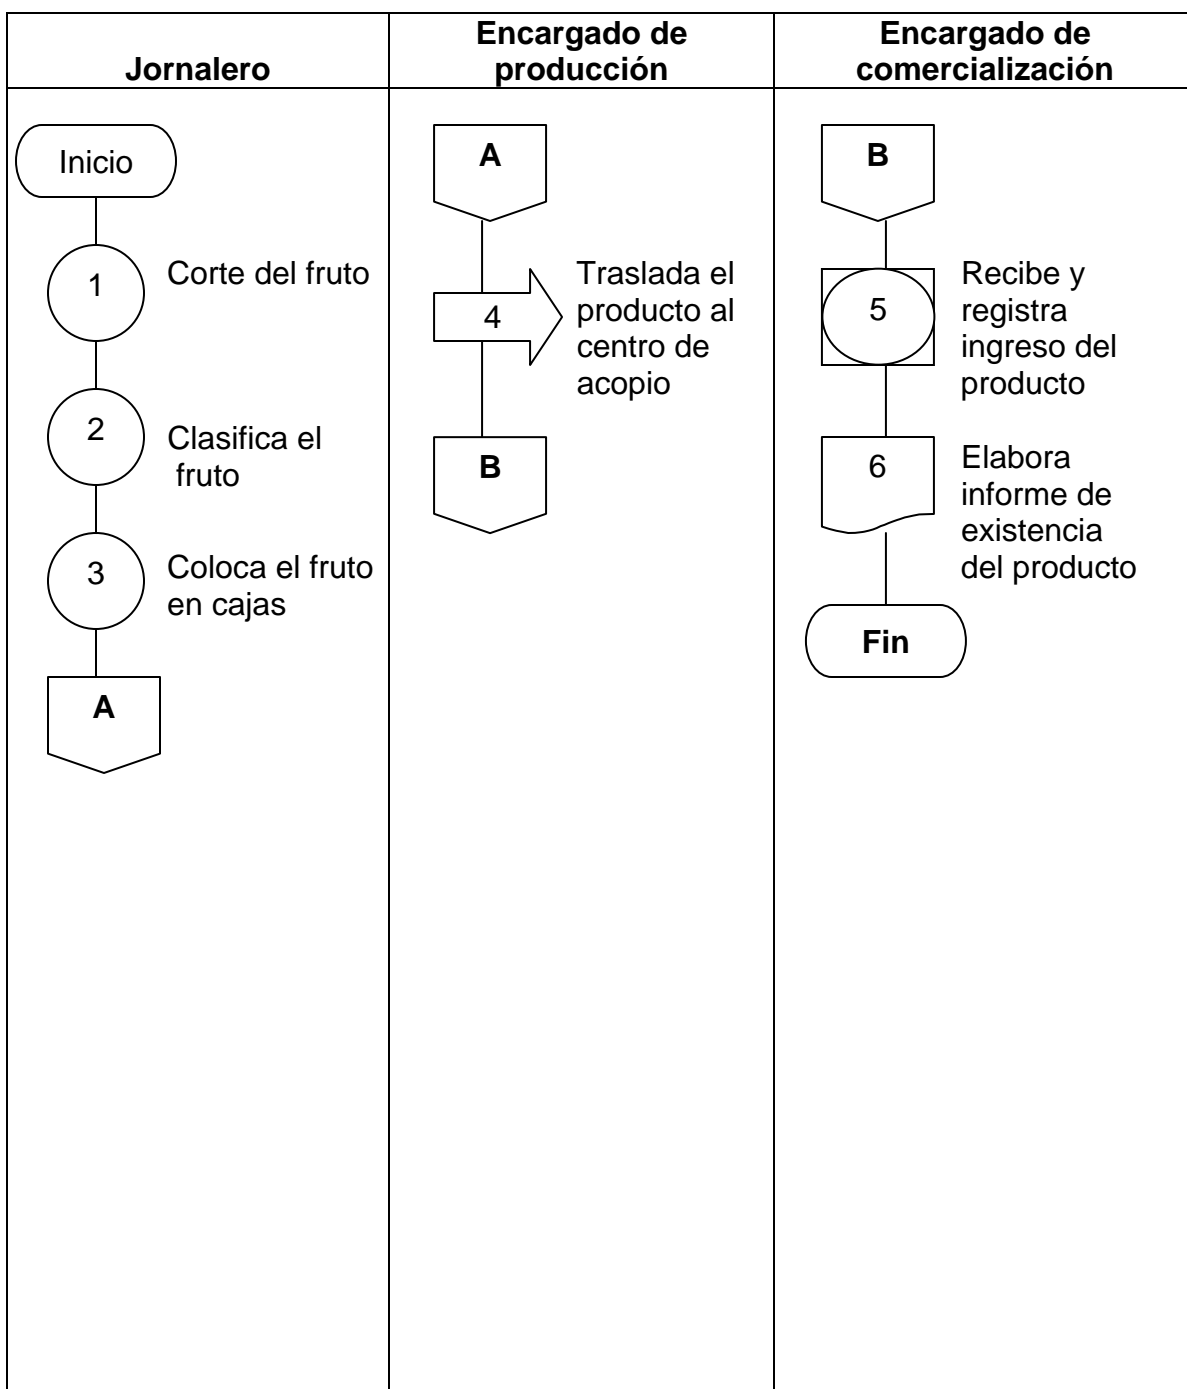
Jornalero

Encargado de producción

Encargado de comercialización

Inicio

1 Corte del fruto

2 Clasifica el fruto

3 Coloca el fruto en cajas

A

A

4 Traslada el producto al centro de acopio

B

B

5 Recibe y registra ingreso del producto

6 Elabora informe de existencia del producto

Fin